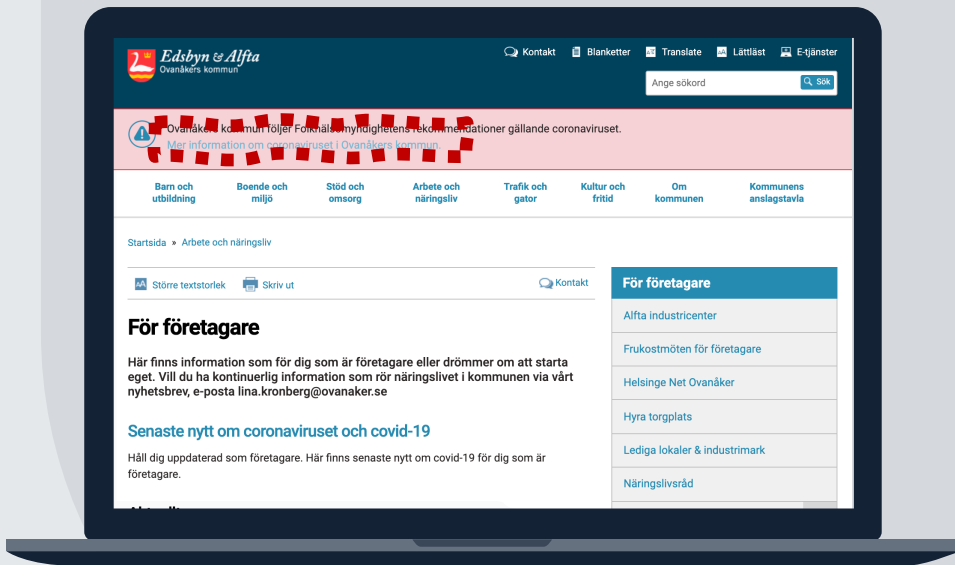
Edsbyn & Alfta
Ovanåkers kommun

Kontakt Blanketter Translate Lättläst E-tjänster

Ange sökord Sök

Ovanåkers kommun följer Folkhälsomyndighetens rekommendationer gällande coronaviruset.
Mer information om coronaviruset i Ovanåkers kommun.

Barn och utbildning
Boende och miljö
Stöd och omsorg
Arbete och näringsliv
Trafik och gator
Kultur och fritid
Om kommunen
Kommunens anslagstavla

Startsida » Arbete och näringsliv

Större textstorlek Skriv ut Kontakt

För företagare

Här finns information som för dig som är företagare eller drömmer om att starta eget. Vill du ha kontinuerlig information som rör näringslivet i kommunen via vårt nyhetsbrev, e-posta lina.kronberg@ovanaker.se

Senaste nytt om coronaviruset och covid-19

Håll dig uppdaterad som företagare. Här finns senaste nytt om covid-19 för dig som är företagare.

För företagare
Alfta industricenter
Frukostmöten för företagare
Helsinge Net Ovanåker
Hyra torgplats
Lediga lokaler & industrimark
Näringslivsråd